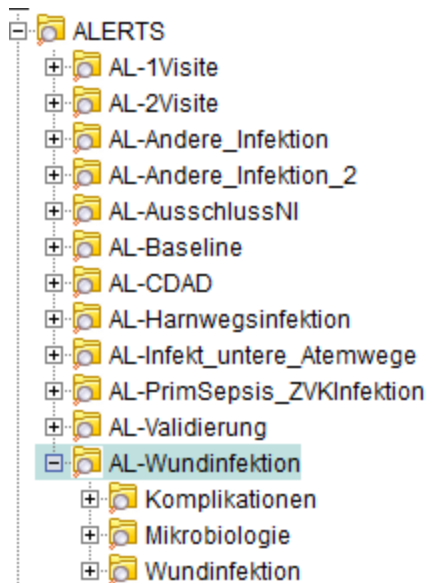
ALERTS
AL-1Visite
AL-2Visite
AL-Andere_Infektion
AL-Andere_Infektion_2
AL-AusschlussNI
AL-Baseline
AL-CDAD
AL-Harnwegsinfektion
AL-Infekt_untere_Atemwege
AL-PrimSepsis_ZVKInfektion
AL-Validierung
AL-Wundinfektion
Komplikationen
Mikrobiologie
Wundinfektion